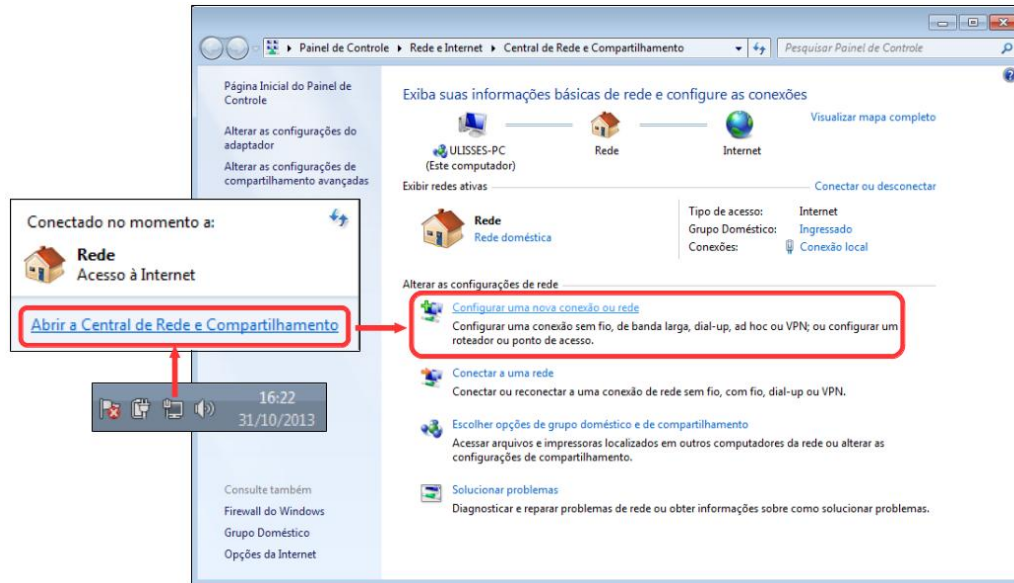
▸ Painel de Controle ▸ Rede e Internet ▸ Central de Rede e Compartilhamento

Pesquisar Painel de Controle

Página Inicial do Painel de Controle

Alterar as configurações do adaptador

Alterar as configurações de compartilhamento avançadas

Conectado no momento a:

Rede
Acesso à Internet

Abrir a Central de Rede e Compartilhamento

16:22
31/10/2013

Consulte também

Firewall do Windows

Grupo Doméstico

Opções da Internet

Exiba suas informações básicas de rede e configure as conexões

Visualizar mapa completo

ULISSES-PC
(Este computador)

Rede

Internet

Exibir redes ativas

Conectar ou desconectar

Rede
Rede doméstica

Tipo de acesso: Internet
Grupo Doméstico: Ingressado
Conexões: Conexão local

Alterar as configurações de rede

Configurar uma nova conexão ou rede
Configurar uma conexão sem fio, de banda larga, dial-up, ad hoc ou VPN; ou configurar um roteador ou ponto de acesso.

Conectar a uma rede
Conectar ou reconectar a uma conexão de rede sem fio, com fio, dial-up ou VPN.

Escolher opções de grupo doméstico e de compartilhamento
Acessar arquivos e impressoras localizados em outros computadores da rede ou alterar as configurações de compartilhamento.

Solucionar problemas
Diagnosticar e reparar problemas de rede ou obter informações sobre como solucionar problemas.